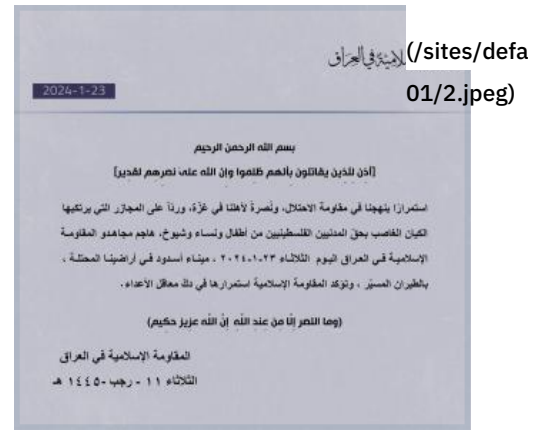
المقاومة الإسلامية في العراق (/sites/defa
01/2.jpeg)

2024-1-23

بسم الله الرحمن الرحيم

[أذن للذين يقاتلون بأنهم ظلموا وإن الله على نصرهم لقدير]

استمرارا بنهجنا في مقاومة الاحتلال، ونُصرةً لأهلنا في غزّة، وردّاً على المجازر التي يرتكبها الكيان الغاصب بحق المدنيين الفلسطينيين من أطفال ونساء وشيوخ، هاجم مجاهدو المقاومة الإسلامية في العراق اليوم الثلاثاء ٢٣-١-٢٠٢٤ ، ميناء أسدود في أراضينا المحتلة ، بالطيران المسيّر ، وتؤكد المقاومة الإسلامية استمرارها في دك معاقل الأعداء.

(وما النصر إلّا من عند الله إنّ الله عزيز حكيم)

المقاومة الاسلامية في العراق
الثلاثاء ١١ - رجب -١٤٤٥ هـ